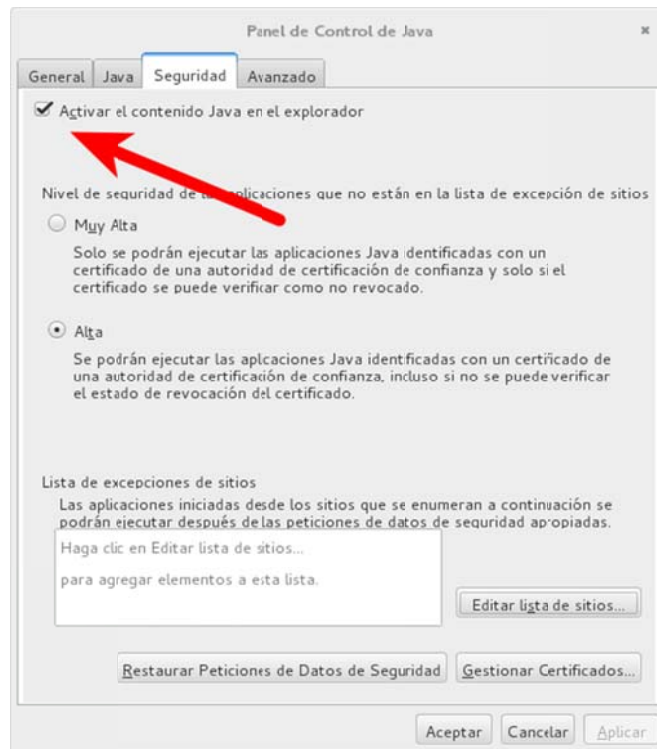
Panel de Control de Java

×

General | Java | Seguridad | Avanzado

Activar el contenido Java en el explorador

Nivel de seguridad de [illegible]plicaciones que no están en la lista de excepción de sitios

Muy Alta

Solo se podrán ejecutar las aplicaciones Java identificadas con un certificado de una autoridad de certificación de confianza y solo si el certificado se puede verificar como no revocado.

Alta

Se podrán ejecutar las aplcaciones Java identificadas con un certificado de una autoridad de certificación de confianza, incluso si no se puede verificar el estado de revocación del certificado.

Lista de excepciones de sitios

Las aplicaciones iniciadas desde los sitios que se enumeran a continuación se podrán ejecutar después de las peticiones de datos de seguridad apropiadas.

Haga clic en Editar lista de sitios...

para agregar elementos a esta lista.

Editar lista de sitios...

Restaurar Peticiones de Datos de Seguridad

Gestionar Certificados...

Aceptar

Cancelar

Aplicar